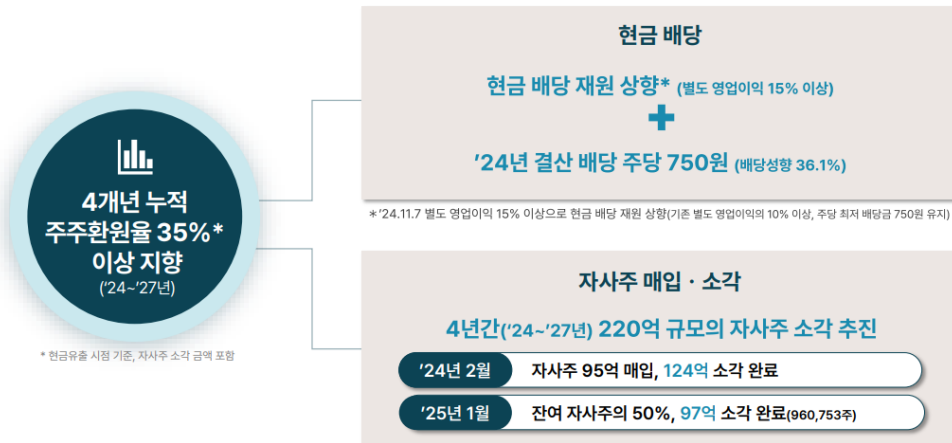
4개년 누적 주주환원율 35%* 이상 지향
('24~'27년)

* 현금유출 시점 기준, 자사주 소각 금액 포함

현금 배당

현금 배당 재원 상향* (별도 영업이익 15% 이상)

+

'24년 결산 배당 주당 750원 (배당성향 36.1%)

* '24.11.7 별도 영업이익 15% 이상으로 현금 배당 재원 상향(기존 별도 영업이익의 10% 이상, 주당 최저 배당금 750원 유지)

자사주 매입 · 소각

4년간('24~'27년) 220억 규모의 자사주 소각 추진

'24년 2월 자사주 95억 매입, 124억 소각 완료

'25년 1월 잔여 자사주의 50%, 97억 소각 완료(960,753주)